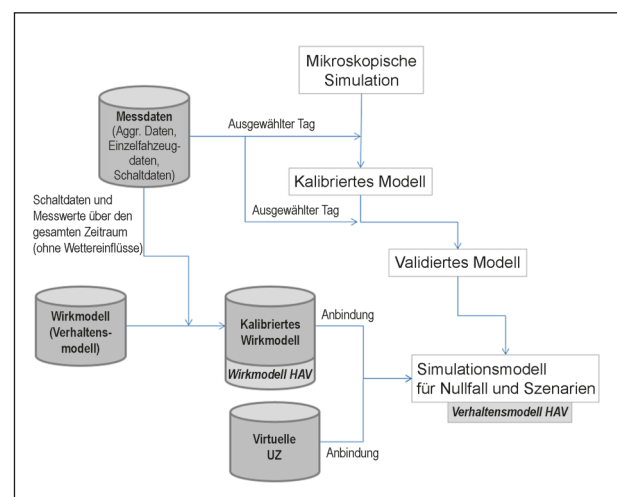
Mikroskopische Simulation

Messdaten (Aggr. Daten, Einzelfahrzeugdaten, Schaltdaten)

Ausgewählter Tag

Kalibriertes Modell

Ausgewählter Tag

Schaltdaten und Messwerte über den gesamten Zeitraum (ohne Wettereinflüsse)

Validiertes Modell

Wirkmodell (Verhaltensmodell)

Kalibriertes Wirkmodell

Wirkmodell HAV

Anbindung

Simulationsmodell für Nullfall und Szenarien

Verhaltensmodell HAV

Virtuelle UZ

Anbindung